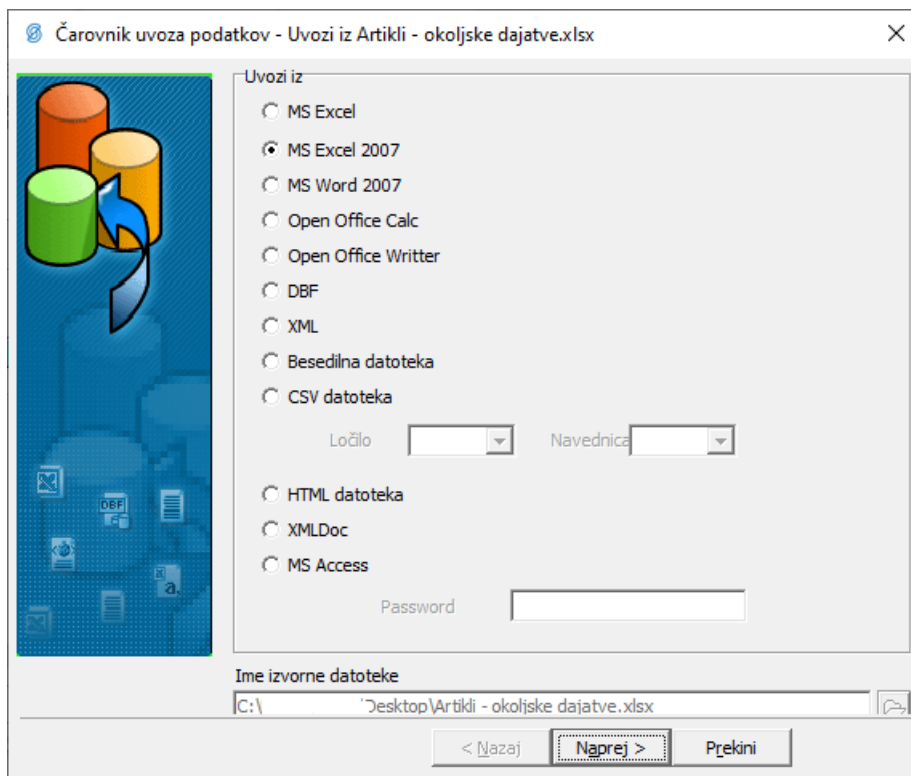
Čarovnik uvoza podatkov - Uvozi iz Artikli - okoljske dajatve.xlsx

Uvozi iz

MS Excel

MS Excel 2007

MS Word 2007

Open Office Calc

Open Office Writter

DBF

XML

Besedilna datoteka

CSV datoteka

Ločilo

Navednica

HTML datoteka

XMLDoc

MS Access

Password

Ime izvorne datoteke

C:\ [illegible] Desktop\Artikli - okoljske dajatve.xlsx

< Nazaj

Naprej >

Prekini